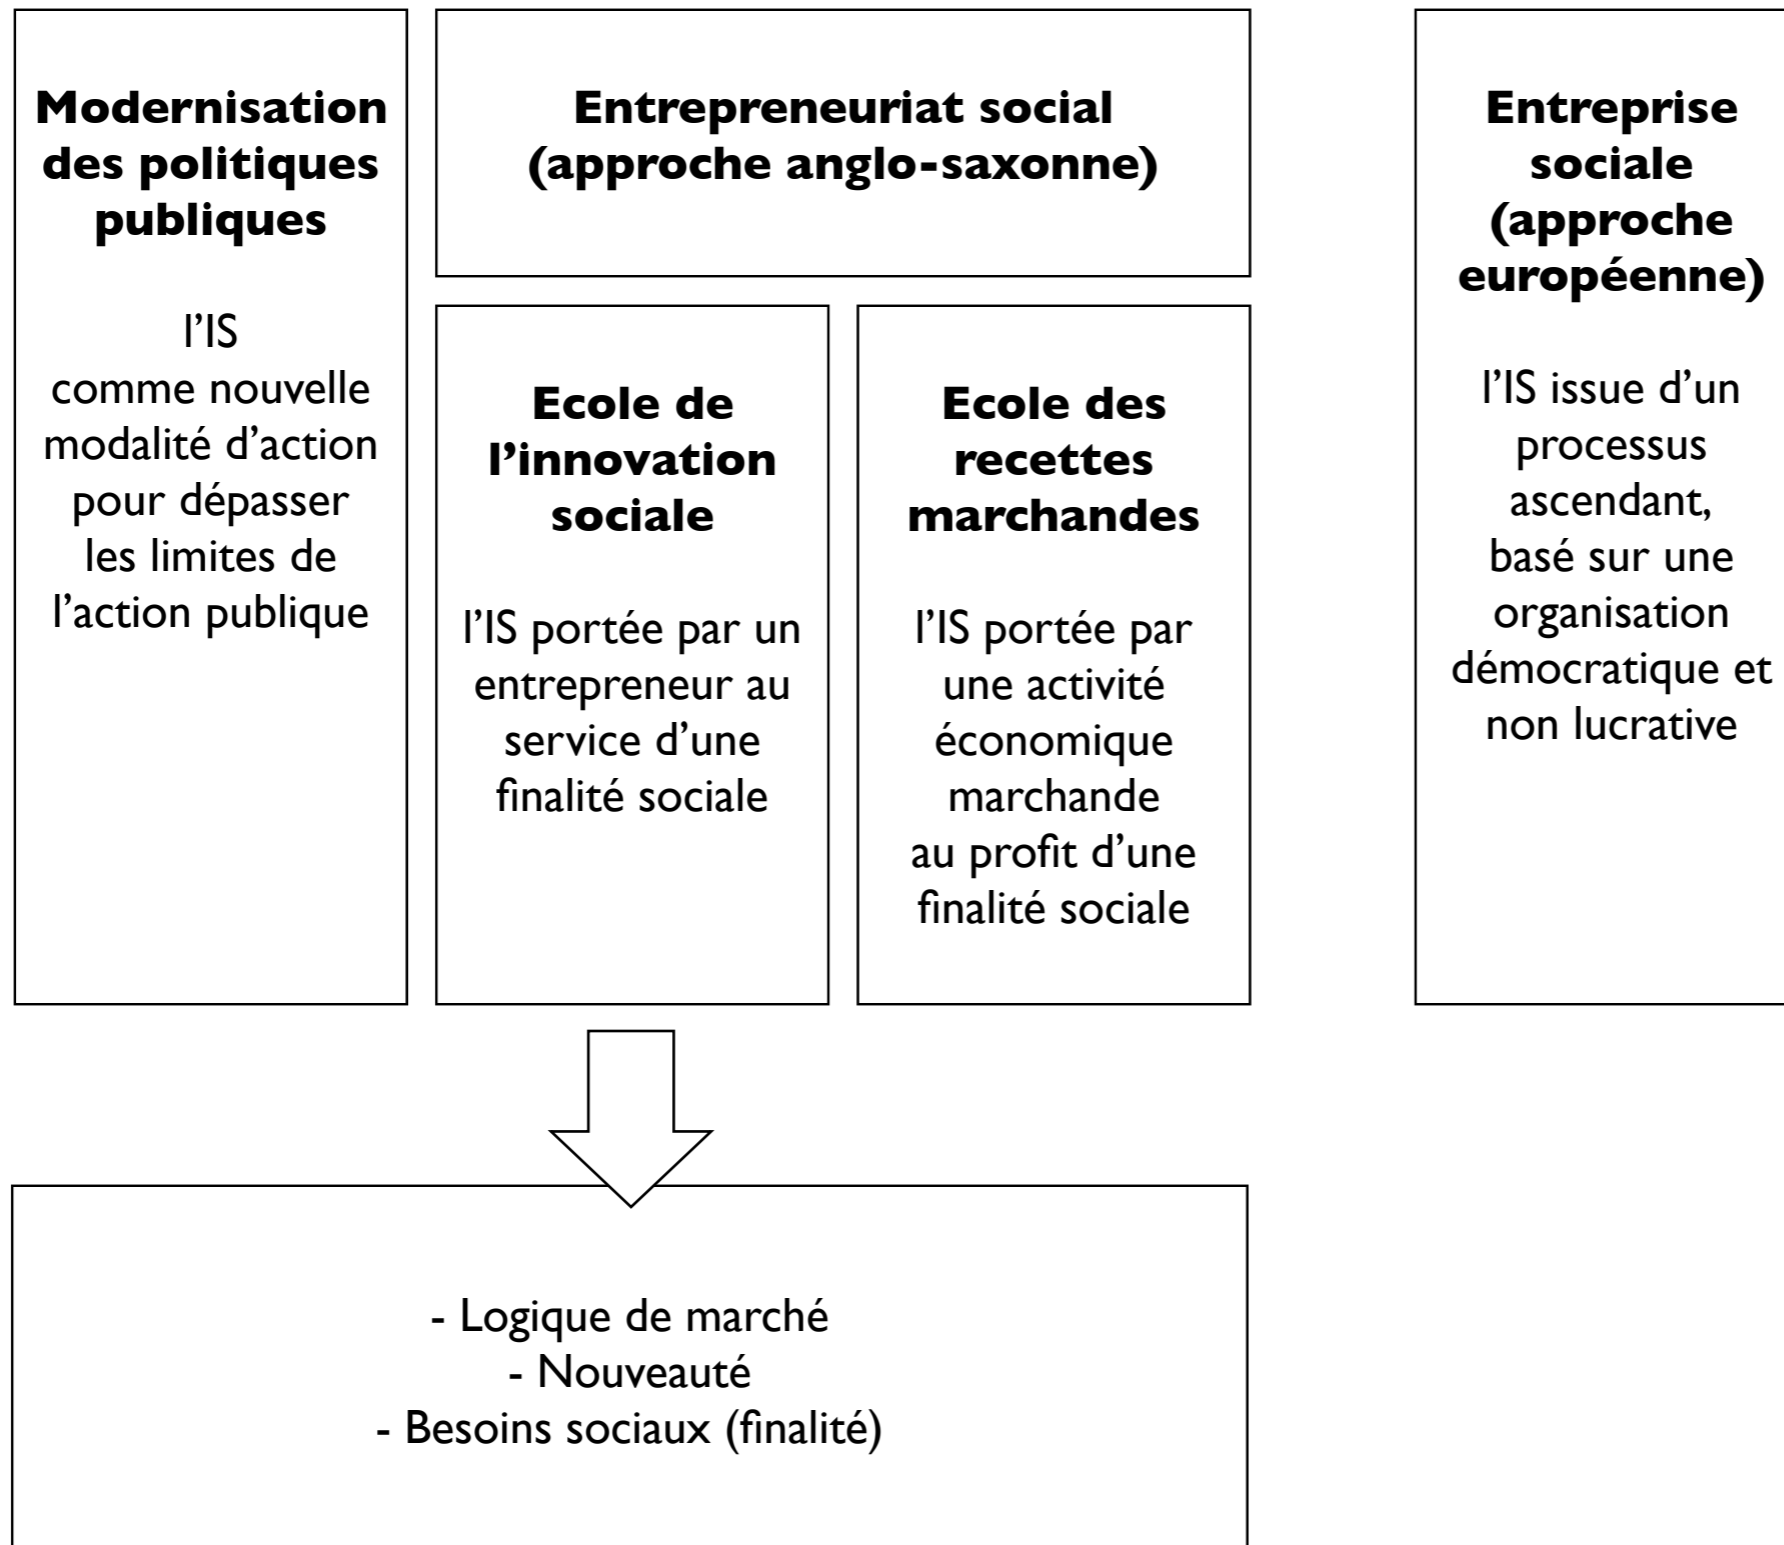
Modernisation des politiques publiques

l'IS comme nouvelle modalité d'action pour dépasser les limites de l'action publique

Entrepreneuriat social (approche anglo-saxonne)

Ecole de l'innovation sociale

l'IS portée par un entrepreneur au service d'une finalité sociale

Ecole des recettes marchandes

l'IS portée par une activité économique marchande au profit d'une finalité sociale

Entreprise sociale (approche européenne)

l'IS issue d'un processus ascendant, basé sur une organisation démocratique et non lucrative

- Logique de marché
- Nouveauté
- Besoins sociaux (finalité)